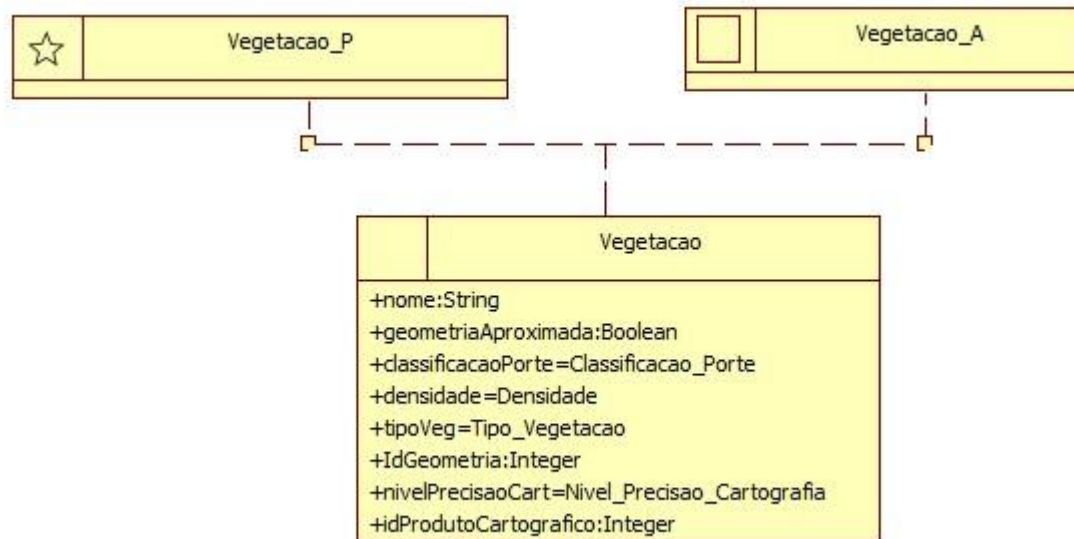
Vegetacao_P

Vegetacao_A

Vegetacao

+nome:String
+geometriaAproximada:Boolean
+classificacaoPorte=Classificacao_Porte
+densidade=Densidade
+tipoVeg=Tipo_Vegetacao
+IdGeometria:Integer
+nivelPrecisaoCart=Nivel_Precisao_Cartografia
+idProdutoCartografico:Integer